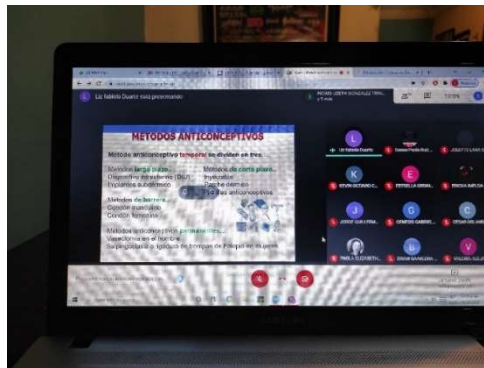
Liz Fabiola Duarte está presentando

METODOS ANTICONCEPTIVOS

Métodos anticonceptivos temporal se dividen en tres.

Métodos largo plazo...
Dispositivo intrauterino (DIU)
Implantes subdérmico

Métodos de corto plazo...
Inyectable
Parche dérmico
Pastillas anticonceptivas

Métodos de barrera...
Condón masculino
Condón femenino

Métodos anticonceptivos permanentes...
Vasectomía en el hombre
Salpingoclasia o ligadura de trompas de Falopio en la mujer

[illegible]

Liz Fabiola Duarte

KEVIN OCTAVIO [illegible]

ESTRELLA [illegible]

JOSUE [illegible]

PAOLA ELIZABETH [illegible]